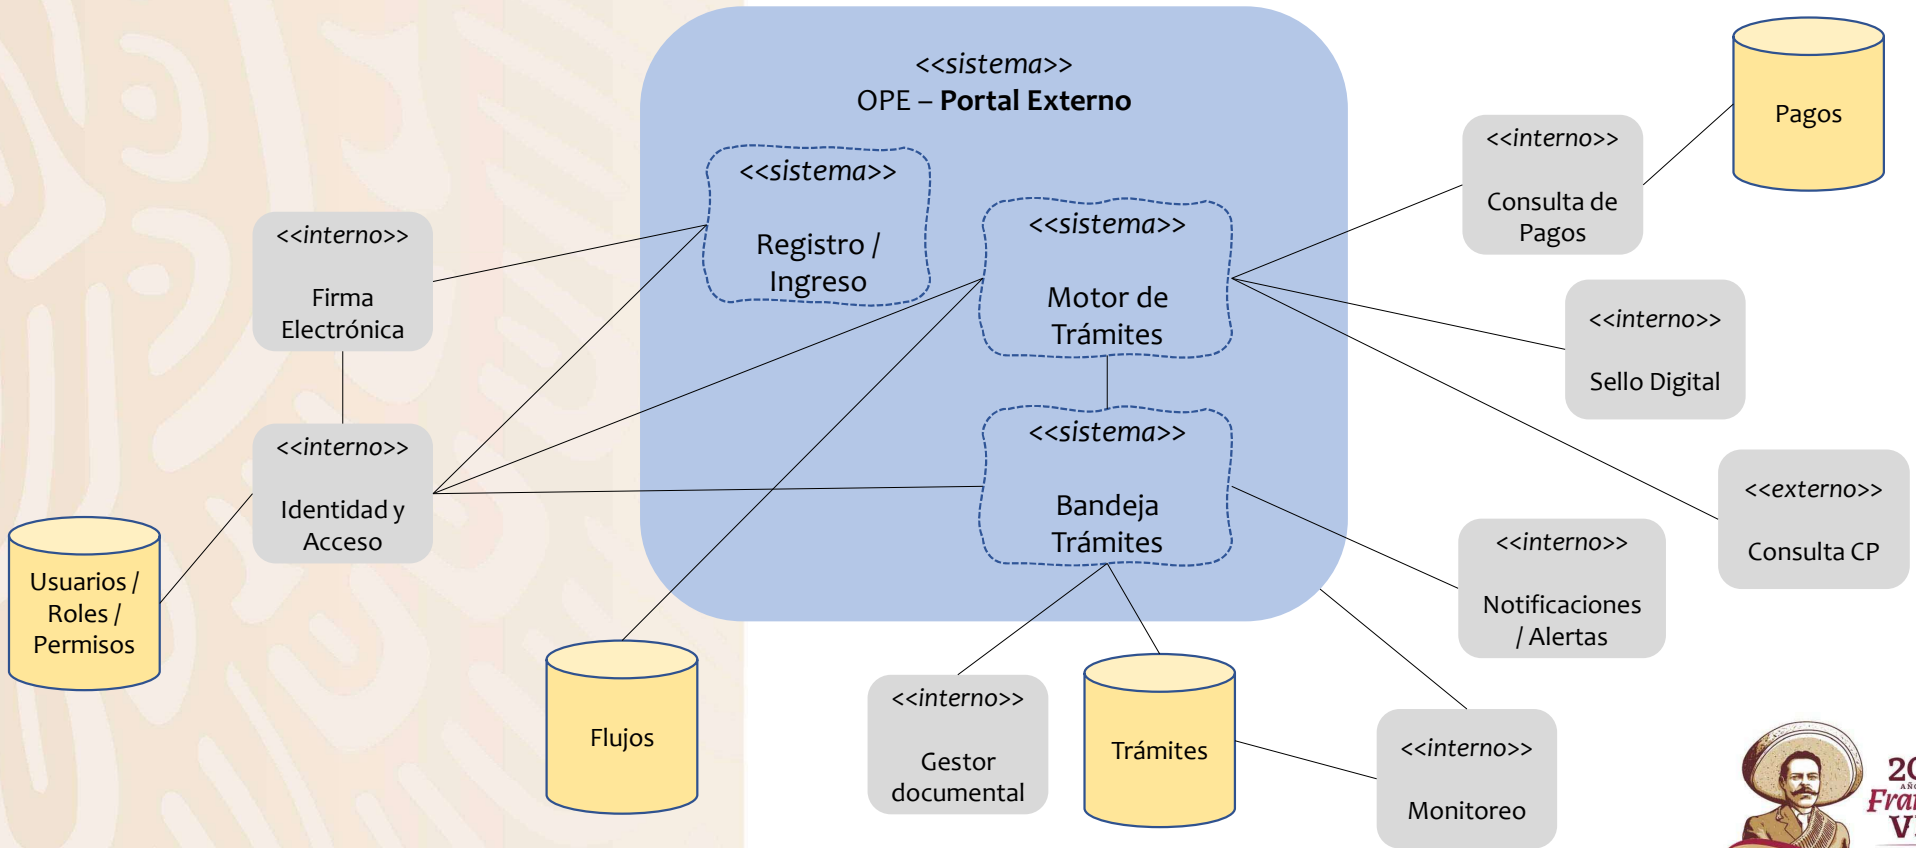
<<sistema>>
OPE – **Portal Externo**

<<sistema>>
Registro / Ingreso

<<sistema>>
Motor de Trámites

<<sistema>>
Bandeja Trámites

Pagos

<<interno>>
Consulta de Pagos

<<interno>>
Firma Electrónica

<<interno>>
Sello Digital

<<interno>>
Identidad y Acceso

<<externo>>
Consulta CP

Usuarios / Roles / Permisos

<<interno>>
Notificaciones / Alertas

Flujos

<<interno>>
Gestor documental

Trámites

<<interno>>
Monitoreo

20
AÑO
Fra
V